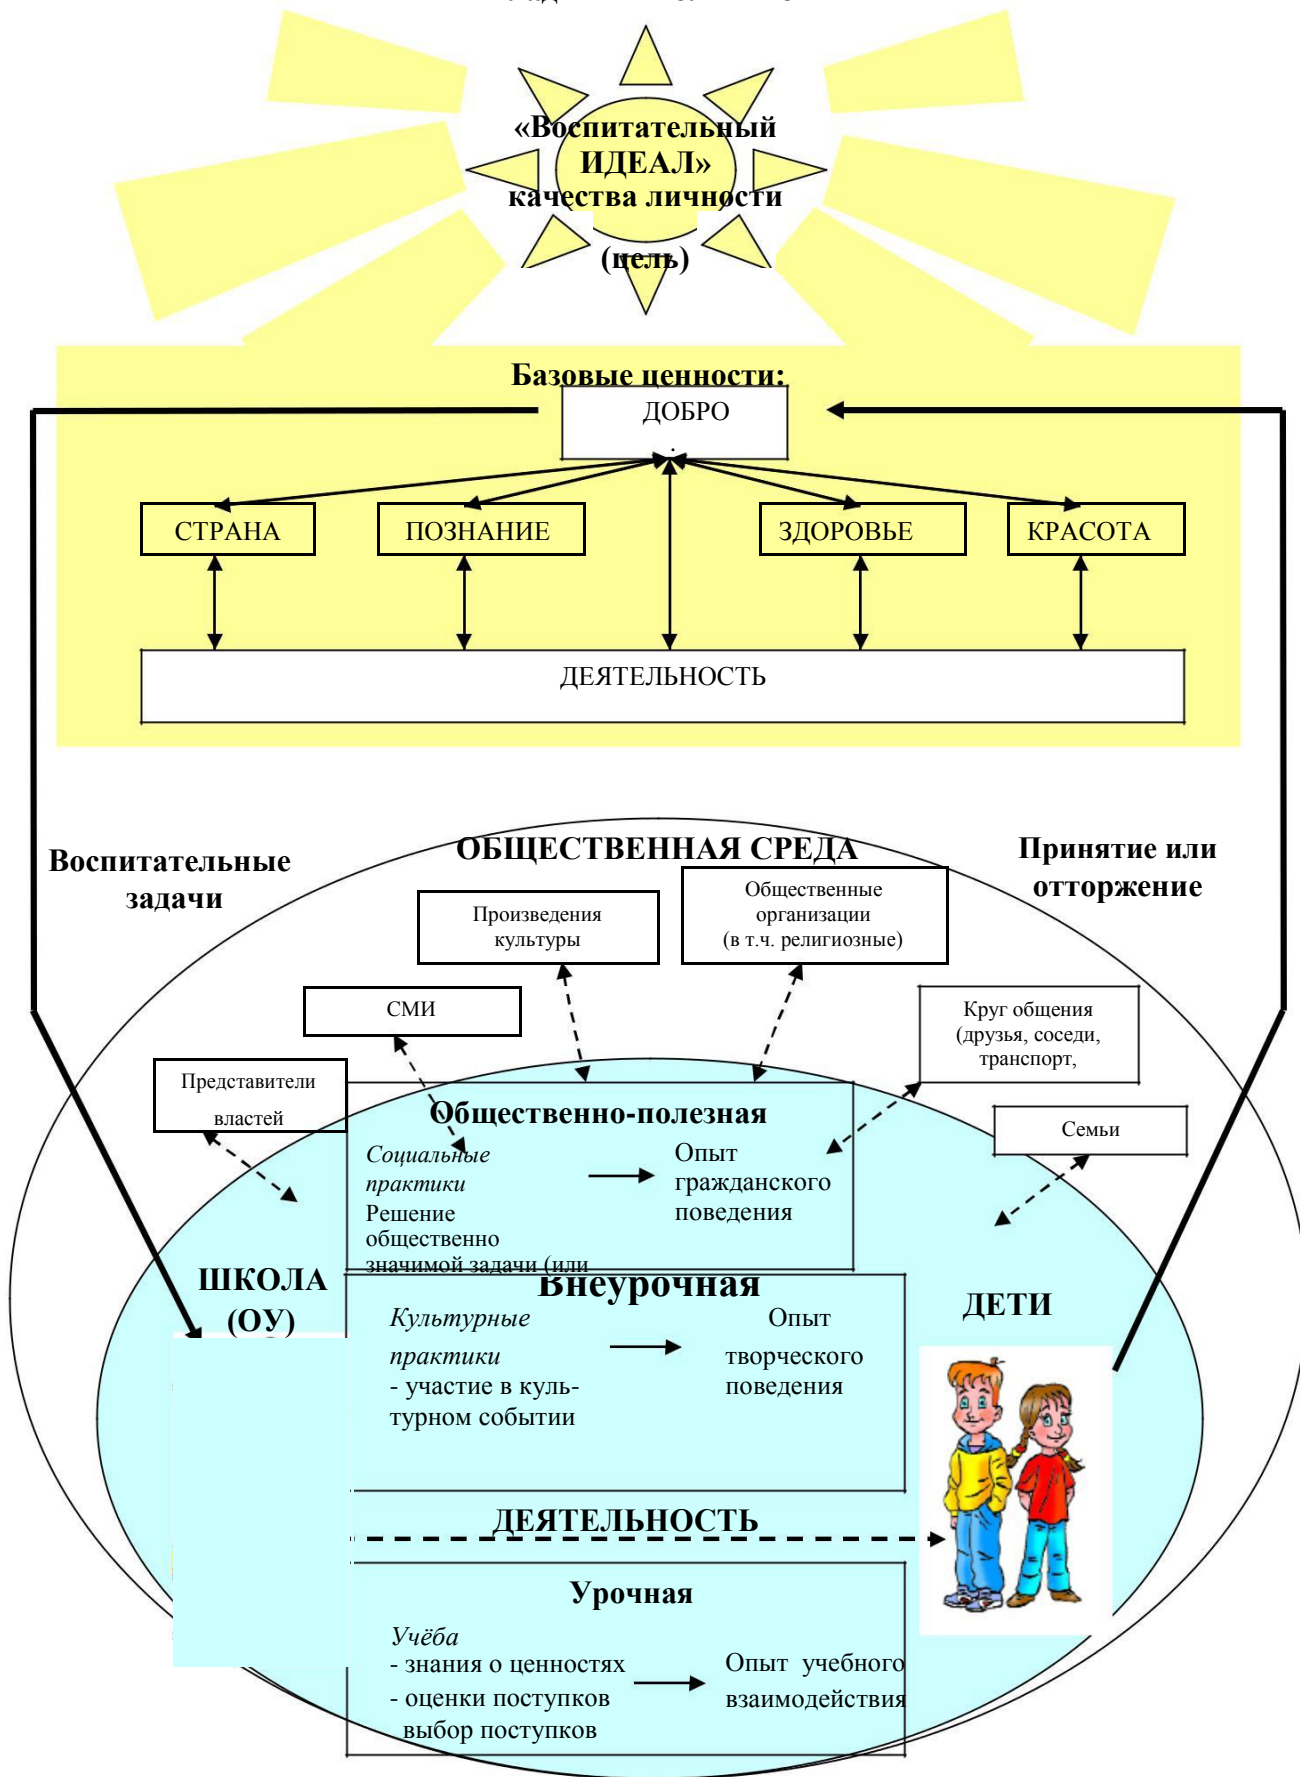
«Воспитательный ИДЕАЛ» качества личности

(цель)

Базовые ценности:

ДОБРО

СТРАНА

ПОЗНАНИЕ

ЗДОРОВЬЕ

КРАСОТА

ДЕЯТЕЛЬНОСТЬ

Воспитательные задачи

ОБЩЕСТВЕННАЯ СРЕДА

Принятие или отторжение

Произведения культуры

Общественные организации (в т.ч. религиозные)

СМИ

Круг общения (друзья, соседи, транспорт,

Представители властей

Семьи

Общественно-полезная

*Социальные практики*
Решение общественно значимой задачи (или

Опыт гражданского поведения

ШКОЛА (ОУ)

Внеурочная

*Культурные практики*
- участие в культурном событии

Опыт творческого поведения

ДЕТИ

ДЕЯТЕЛЬНОСТЬ

Урочная

*Учёба*
- знания о ценностях
- оценки поступков
выбор поступков

Опыт учебного взаимодействия